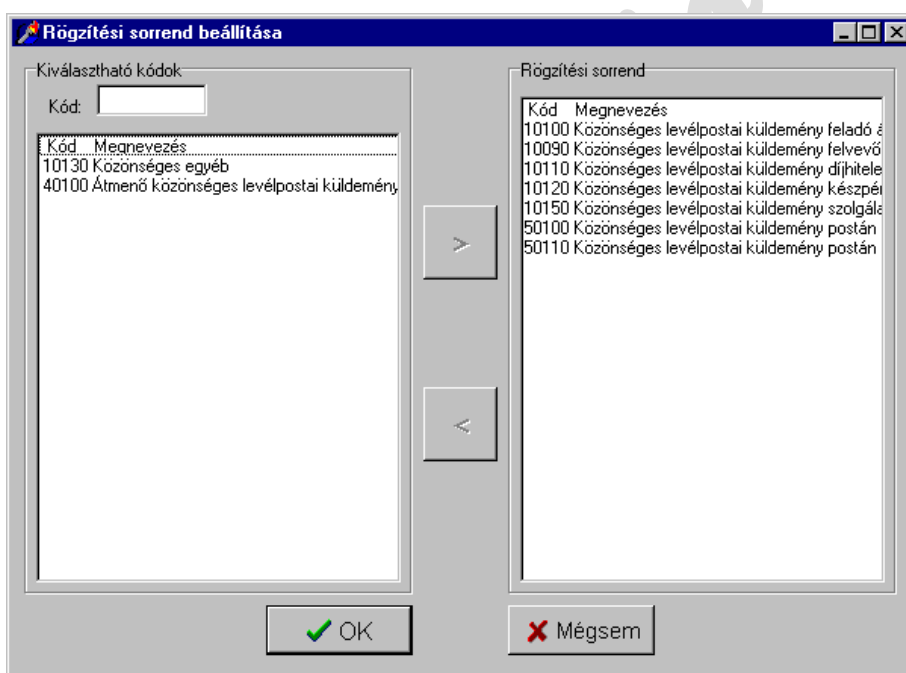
Rögzítési sorrend beállítása

Kiválasztható kódok

Kód:

| Kód | Megnevezés |
|---|---|
| 10130 | Közönséges egyéb |
| 40100 | Átmenő közönséges levélpostai küldemény |

>

<

Rögzítési sorrend

| Kód | Megnevezés |
|---|---|
| 10100 | Közönséges levélpostai küldemény feladó á |
| 10090 | Közönséges levélpostai küldemény felvevő |
| 10110 | Közönséges levélpostai küldemény díjhitele |
| 10120 | Közönséges levélpostai küldemény készpé |
| 10150 | Közönséges levélpostai küldemény szolgála |
| 50100 | Közönséges levélpostai küldemény postán |
| 50110 | Közönséges levélpostai küldemény postán |

OK

Mégsem